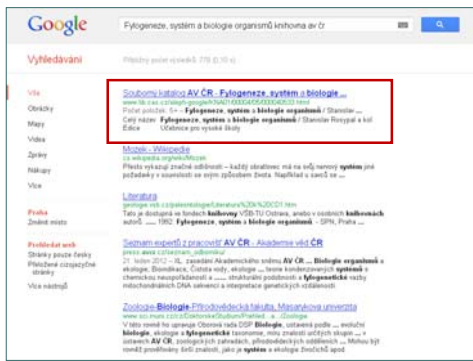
Google

Fylogeneze, systém a biologie organismů knihovna av čr

Vyhledávání

Přibližný počet výsledků: 778 (0,10 s)

Vše
Obrázky
Mapy
Videa
Zprávy
Nákupy
Více

Praha
Změnit místo

Prohledat web
Stránky pouze česky
Přeložené cizojazyčné stránky

Více nástrojů

Souborný katalog AV ČR - Fylogeneze, systém a biologie ...
www.lib.cas.cz/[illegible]
Počet položek: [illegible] – Fylogeneze, systém a biologie organismů / Stanislav ...
Celý název: Fylogeneze, systém a biologie organismů / Stanislav Rozypal a kol.
Edice: Učebnice pro vysoké školy

Mozek - Wikipedie
cs.wikipedia.org/wiki/Mozek
Přesto vykazují značné odlišnosti – každý obratlovec má na svůj nervový systém jiné požadavky v souvislosti se svým způsobem života. Například u savců se ...

Literatura
geology.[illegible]
Tato je dostupná ve fondech knihovny VŠB-TU Ostrava, anebo v ostatních knihovnách autorů. ... 1962: Fylogeneze, systém a biologie organismů. - SPN, Praha, ...

Seznam expertů z pracovišť AV ČR - Akademie věd ČR
press.avcr.cz/seznam_odborniku/
21. února 2012 – XL. zasedání Akademického sněmu AV ČR ... Biologie organismů a ekologie; Bioindikace; Čistota vody, ekologie ... teorie kondenzovaných systémů ... fyziologie a fylogenetické ... a fylogenetické vazby mitochondriálních DNA ...

Zoologie-Biologie-Přírodovědecká fakulta, Masarykova univerzita
www.sci.muni.cz/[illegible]
V této rovině ... Oborová rada DSP Biologie, ... evoluční biologie, ekologie a fylogenetické taxonomie, ... Mohou být rovněž prověřovány širší znalosti, jako je systém a ekologie živočichů apod.